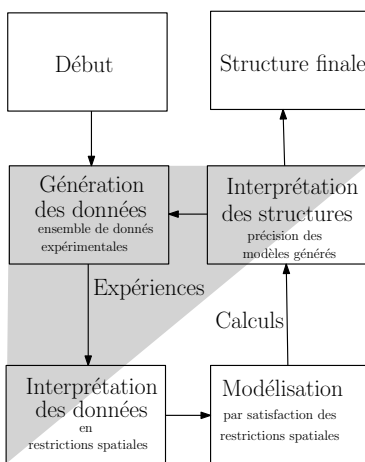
Début

Structure finale

Génération des données
ensemble de donnés expérimentales

Interprétation des structures
précision des modèles générés

Expériences

Calculs

Interprétation des données
en restrictions spatiales

Modélisation
par satisfaction des restrictions spatiales